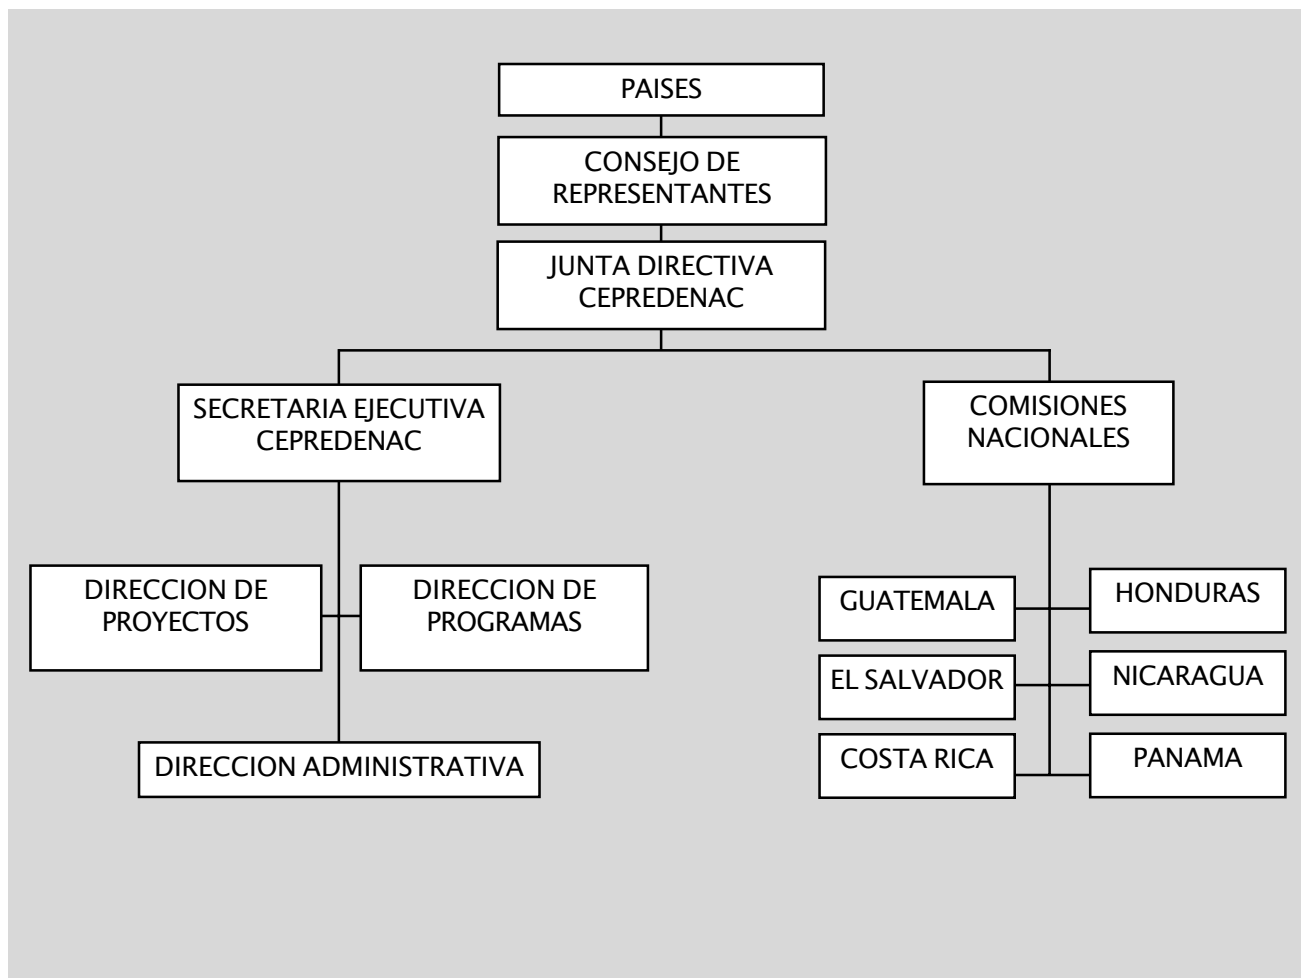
PAISES

CONSEJO DE REPRESENTANTES

JUNTA DIRECTIVA CEPREDENAC

SECRETARIA EJECUTIVA CEPREDENAC

COMISIONES NACIONALES

DIRECCION DE PROYECTOS

DIRECCION DE PROGRAMAS

DIRECCION ADMINISTRATIVA

GUATEMALA

HONDURAS

EL SALVADOR

NICARAGUA

COSTA RICA

PANAMA